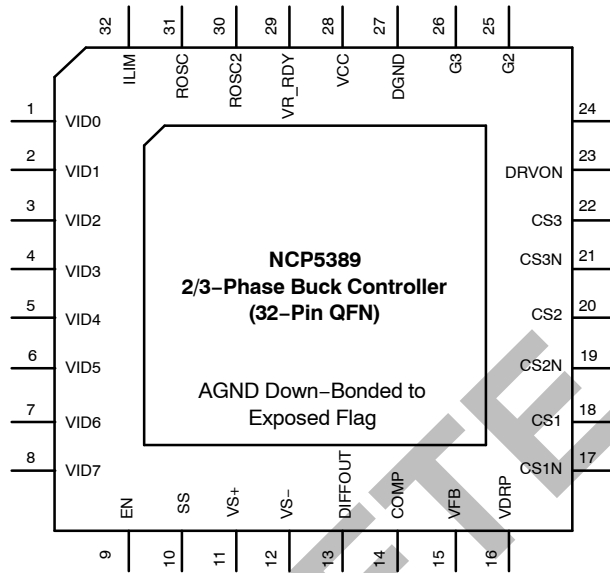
32 ILIM
31 ROSC
30 ROSC2
29 VR_RDY
28 VCC
27 DGND
26 G3
25 G2

1 VID0
2 VID1
3 VID2
4 VID3
5 VID4
6 VID5
7 VID6
8 VID7

NCP5389
2/3−Phase Buck Controller
(32−Pin QFN)

AGND Down−Bonded to Exposed Flag

24
23 DRVON
22 CS3
21 CS3N
20 CS2
19 CS2N
18 CS1
17 CS1N

9 EN
10 SS
11 VS+
12 VS−
13 DIFFOUT
14 COMP
15 VFB
16 VDRP